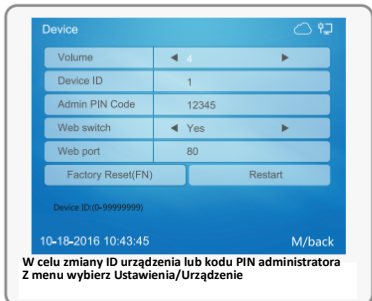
Device

Volume ◄ 4 ►

Device ID 1

Admin PIN Code 12345

Web switch ◄ Yes ►

Web port 80

Factory Reset(FN) Restart

Device ID:(0-99999999)

10-18-2016 10:43:45 M/back

W celu zmiany ID urządzenia lub kodu PIN administratora
Z menu wybierz Ustawienia/Urządzenie